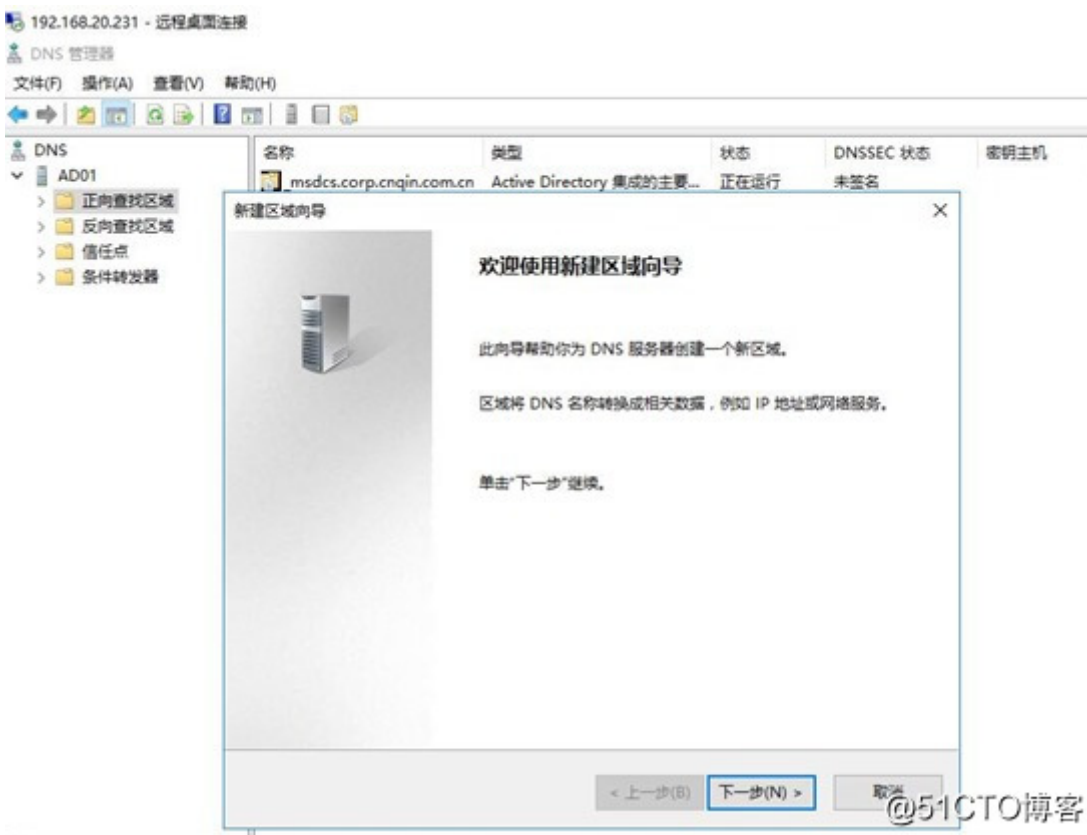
192.168.20.231 - 远程桌面连接

DNS 管理器

文件(F) 操作(A) 查看(V) 帮助(H)

DNS
AD01
正向查找区域
反向查找区域
信任点
条件转发器

| 名称 | 类型 | 状态 | DNSSEC 状态 | 密钥主机 |
|---|---|---|---|---|
| _msdcs.corp.cnqin.com.cn | Active Directory 集成的主要... | 正在运行 | 未签名 | |

新建区域向导

×

欢迎使用新建区域向导

此向导帮助你为 DNS 服务器创建一个新区域。

区域将 DNS 名称转换成相关数据，例如 IP 地址或网络服务。

单击"下一步"继续。

< 上一步(B)
下一步(N) >
取消

@51CTO博客